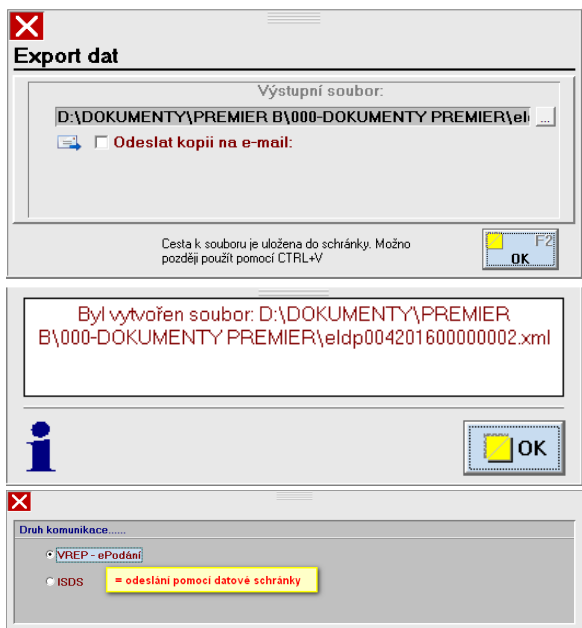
Export dat

Výstupní soubor:

D:\DOKUMENTY\PREMIER B\000-DOKUMENTY PREMIER\el

...

Odeslat kopii na e-mail:

Cesta k souboru je uložena do schránky. Možno později použít pomocí CTRL+V

F2

OK

Byl vytvořen soubor: D:\DOKUMENTY\PREMIER B\000-DOKUMENTY PREMIER\eldp004201600000002.xml

OK

Druh komunikace......

VREP - ePodání

ISDS

= odeslání pomocí datové schránky